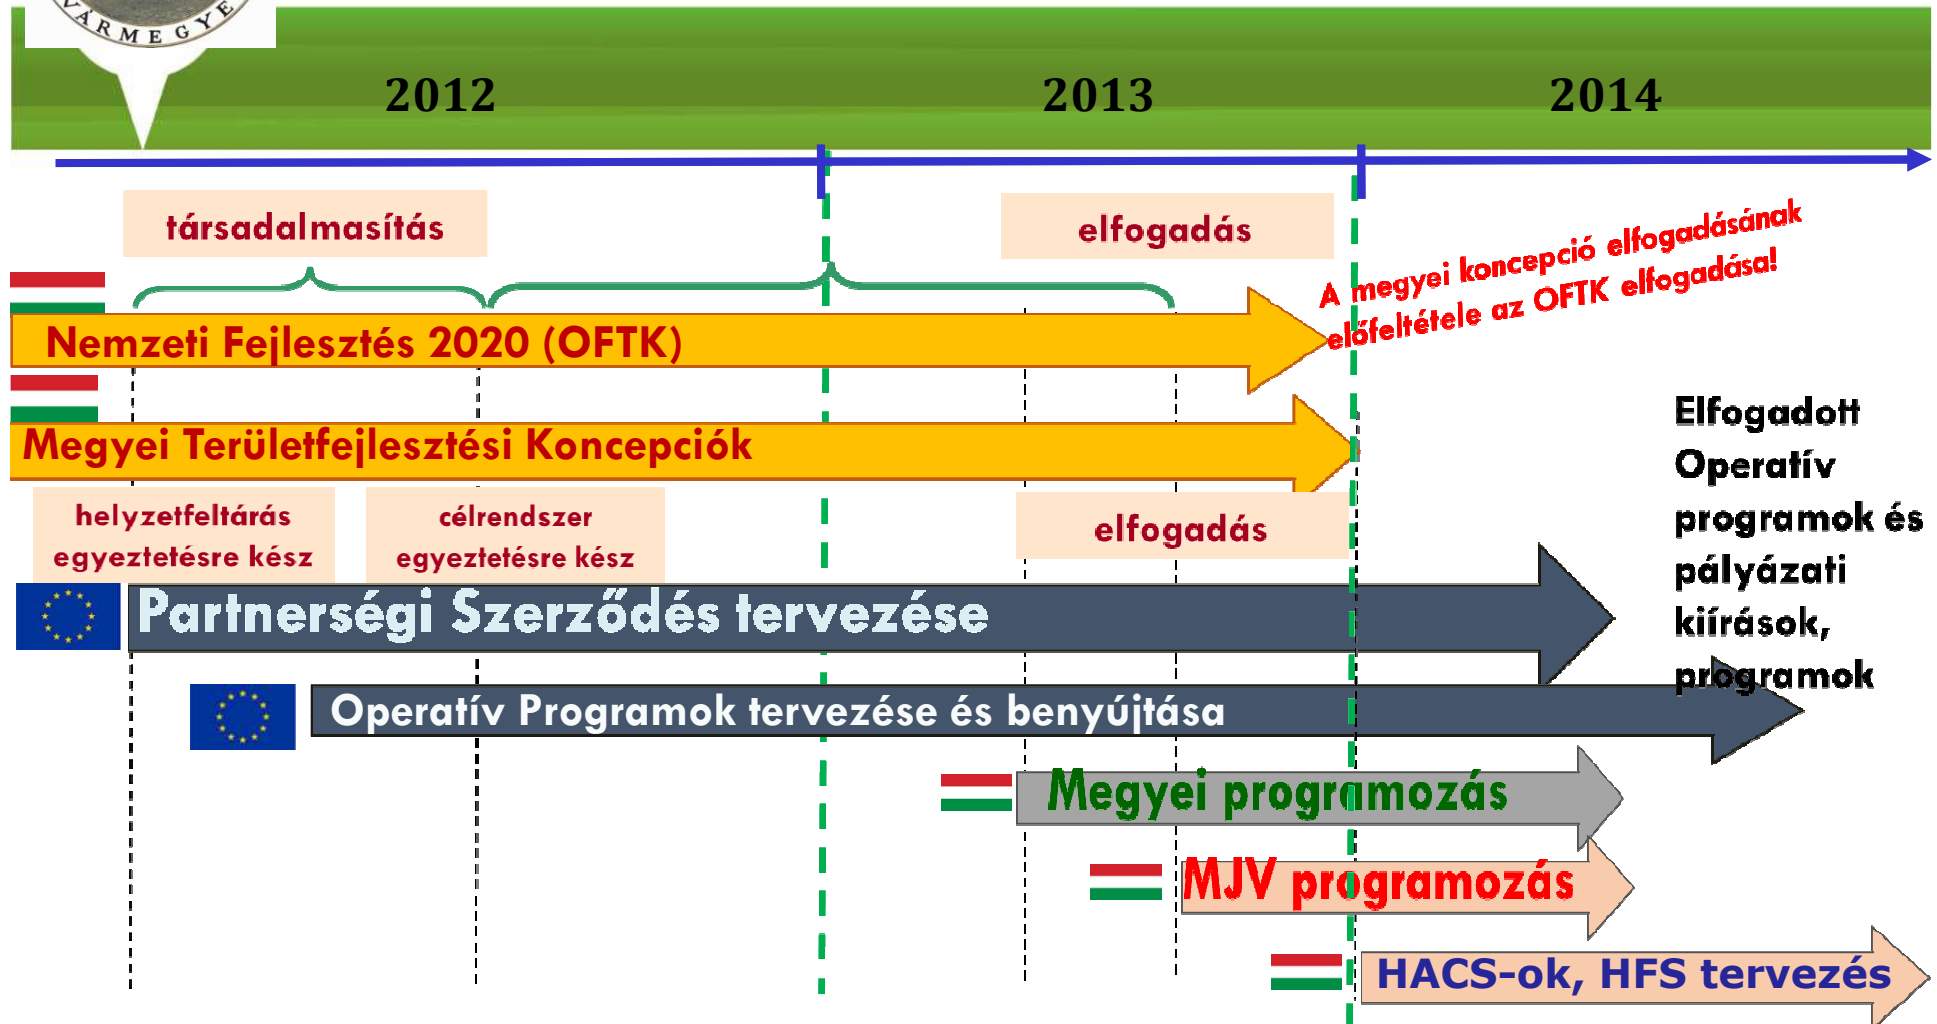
VÁRMEGYE

2012

2013

2014

társadalmasítás

elfogadás

A megyei koncepció elfogadásának előfeltétele az OFTK elfogadása!

Nemzeti Fejlesztés 2020 (OFTK)

Megyei Területfejlesztési Koncepciók

helyzetfeltárás egyeztetésre kész

célrendszer egyeztetésre kész

elfogadás

Elfogadott Operatív programok és pályázati kiírások, programok

Partnerségi Szerződés tervezése

Operatív Programok tervezése és benyújtása

Megyei programozás

MJV programozás

HACS-ok, HFS tervezés